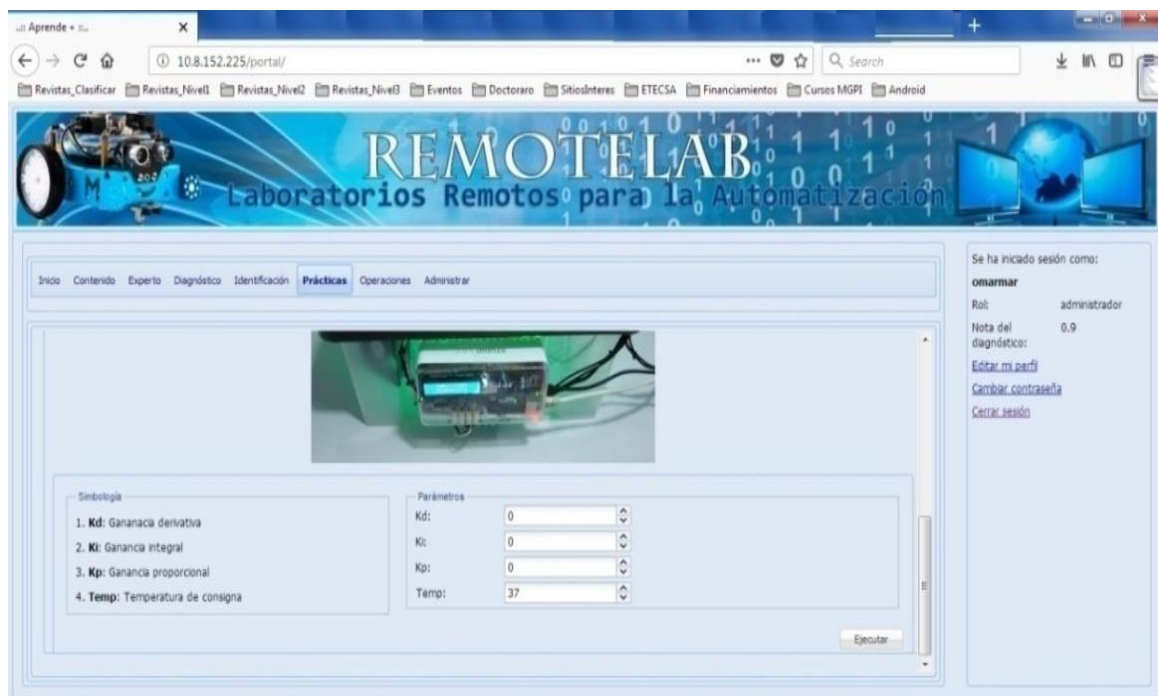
Aprende + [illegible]

10.8.152.225/portal/

Search

Revistas_Clasificar Revistas_Nivel1 Revistas_Nivel2 Revistas_Nivel3 Eventos Doctoraro SitiosInteres ETECSA Financiamientos Cursos MGPI Android

REMOTELAB
Laboratorios Remotos para la Automatización

Inicio Contenido Experto Diagnóstico Identificación Prácticas Operaciones Administrar

Simbología
1. Kd: Gananacia derivativa
2. Ki: Ganancia integral
3. Kp: Ganancia proporcional
4. Temp: Temperatura de consigna

Parámetros
| | |
|---|---|
| Kd: | 0 |
| Ki: | 0 |
| Kp: | 0 |
| Temp: | 37 |

Ejecutar

Se ha iniciado sesión como:
omarmar
Rol: administrador
Nota del diagnóstico: 0.9
Editar mi perfil
Cambiar contraseña
Cerrar sesión